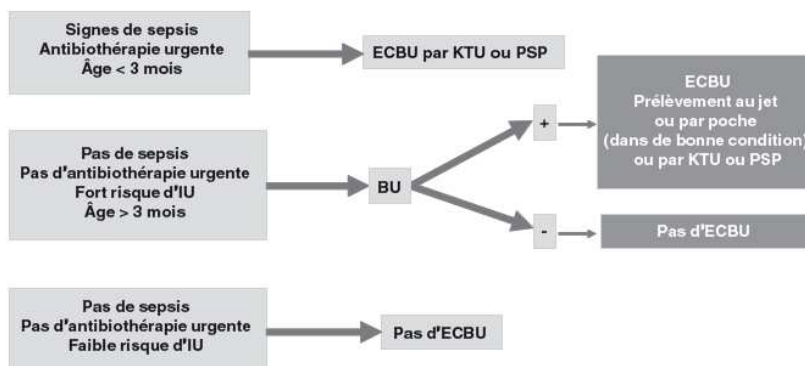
Signes de sepsis
Antibiothérapie urgente
Âge < 3 mois

ECBU par KTU ou PSP

Pas de sepsis
Pas d'antibiothérapie urgente
Fort risque d'IU
Âge > 3 mois

BU

+

ECBU
Prélèvement au jet
ou par poche
(dans de bonne condition)
ou par KTU ou PSP

-

Pas d'ECBU

Pas de sepsis
Pas d'antibiothérapie urgente
Faible risque d'IU

Pas d'ECBU